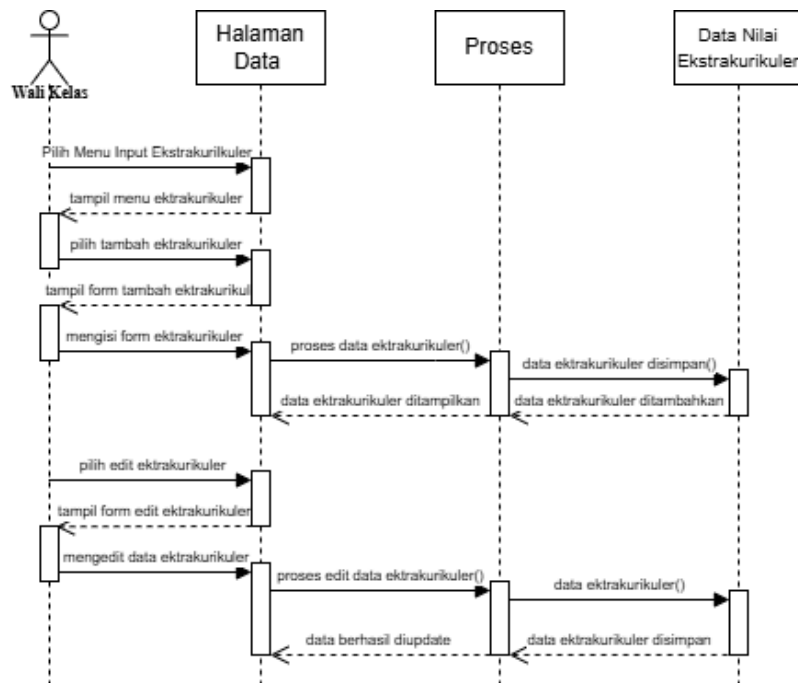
Wali Kelas

Halaman Data

Proses

Data Nilai Ekstrakurikuler

Pilih Menu Input Ekstrakurilkuler

tampil menu ektrakurikuler

pilih tambah ektrakurikuler

tampil form tambah ektrakurikul

mengisi form ektrakurikuler

proses data ektrakurikuler()

data ektrakurikuler disimpan()

data ektrakurikuler ditampilkan

data ekstrakurikuler ditambahkan

pilih edit ektrakurikuler

tampil form edit ektrakurikuler

mengedit data ektrakurikuler

proses edit data ektrakurikuler()

data ektrakurikuler()

data berhasil diupdate

data ektrakurikuler disimpan